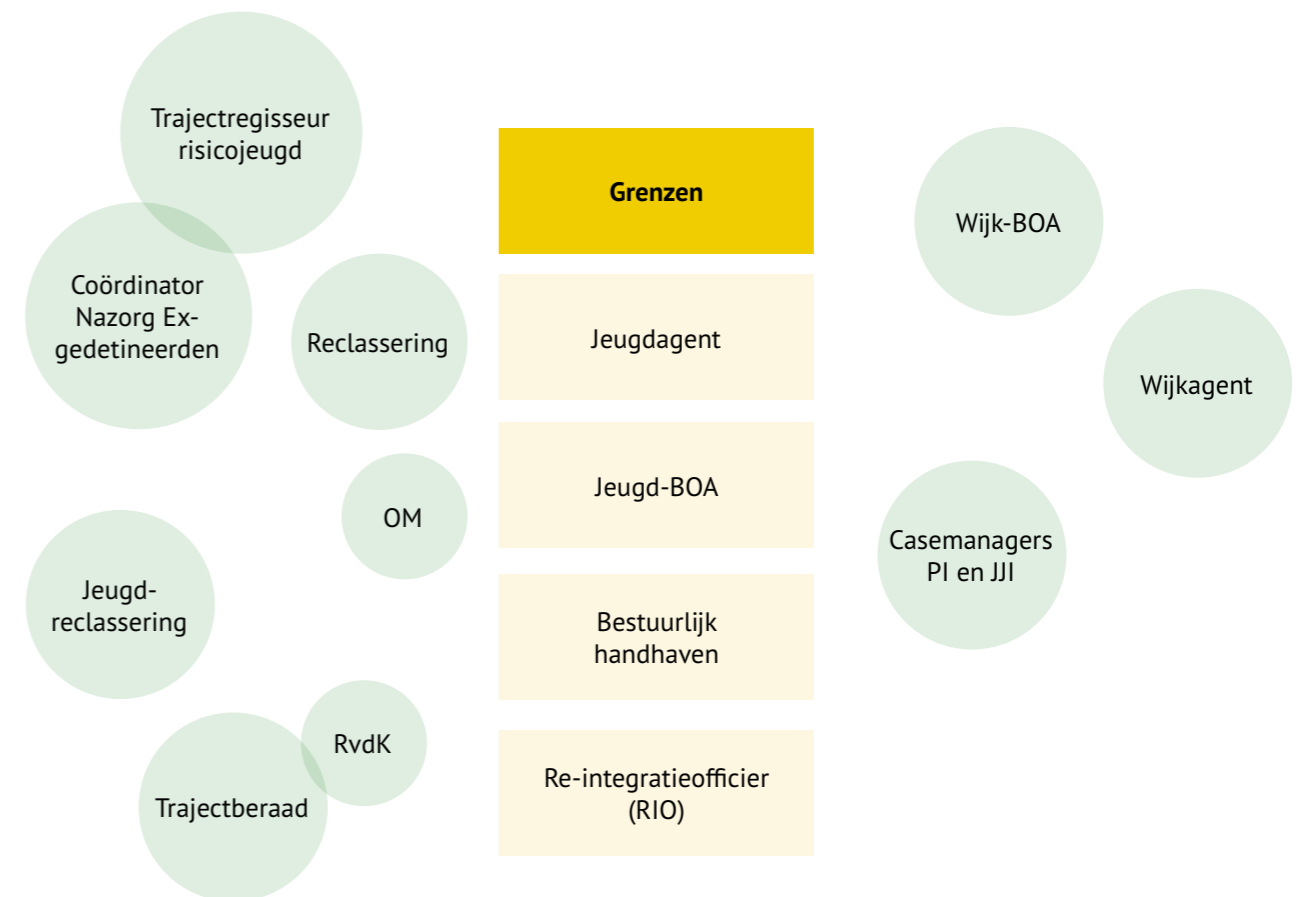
Trajectregisseur risicojeugd

Coördinator Nazorg Ex-gedetineerden

Reclassering

OM

Jeugd-reclassering

RvdK

Trajectberaad

Grenzen

Jeugdagent

Jeugd-BOA

Bestuurlijk handhaven

Re-integratieofficier (RIO)

Wijk-BOA

Wijkagent

Casemanagers PI en JJI